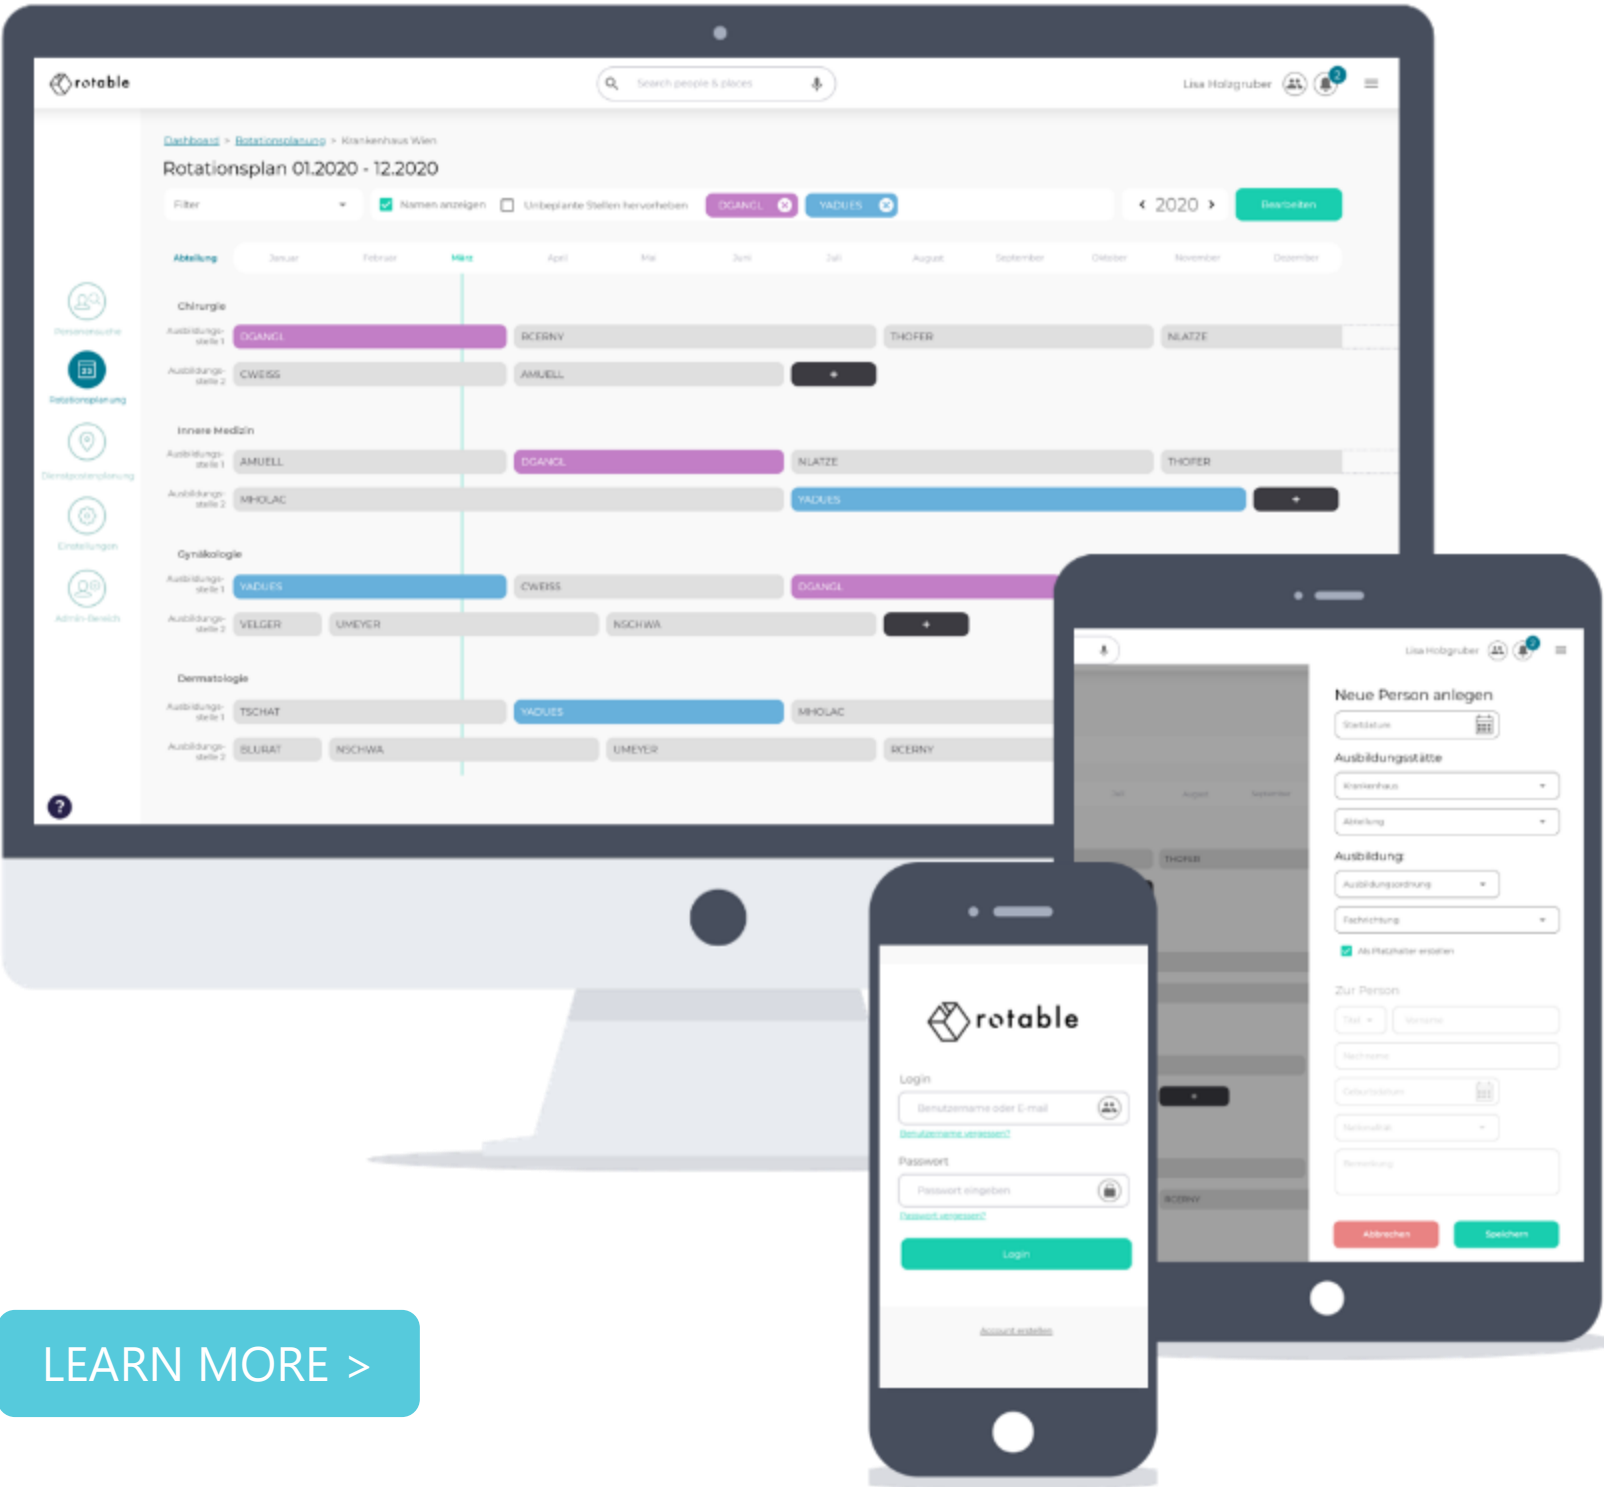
rotable

Search people & places

Lisa Holzgruber

Dashboard > Rotationsplanung > Krankenhaus Wien

Rotationsplan 01.2020 - 12.2020

Filter

Namen anzeigen

Unbeplante Stellen hervorheben

OGANGL

YADUES

2020

Bearbeiten

| Abteilung | Januar | Februar | März | April | Mai | Juni | Juli | August | September | Oktober | November | Dezember |
|---|---|---|---|---|---|---|---|---|---|---|---|---|

Personensuche

Rotationsplanung

Dienstpostenplanung

Einstellungen

Admin-Bereich

Chirurgie

Ausbildungsstelle 1 OGANGL RCERNY THOFER NLATZE

Ausbildungsstelle 2 CWEISS AMUELL +

Innere Medizin

Ausbildungsstelle 1 AMUELL OGANGL NLATZE THOFER

Ausbildungsstelle 2 MHOLAC YADUES +

Gynäkologie

Ausbildungsstelle 1 YADUES CWEISS OGANGL

Ausbildungsstelle 2 VELGER UMEYER NSCHWA +

Dermatologie

Ausbildungsstelle 1 TSCHAT YADUES MHOLAC

Ausbildungsstelle 2 BLURAT NSCHWA UMEYER RCERNY

?

Lisa Holzgruber

Neue Person anlegen

Startdatum

Ausbildungsstätte

Krankenhaus

Abteilung

Ausbildung

Ausbildungsordnung

Fachrichtung

Als Platzhalter erstellen

Zur Person

Titel

Vorname

Nachname

Geburtsdatum

Nationalität

Bemerkung

Abbrechen

Speichern

Juli August September

THOFER

RCERNY

rotable

Login

Benutzername oder E-mail

Benutzername vergessen?

Passwort

Passwort eingeben

Passwort vergessen?

Login

Account erstellen

LEARN MORE >